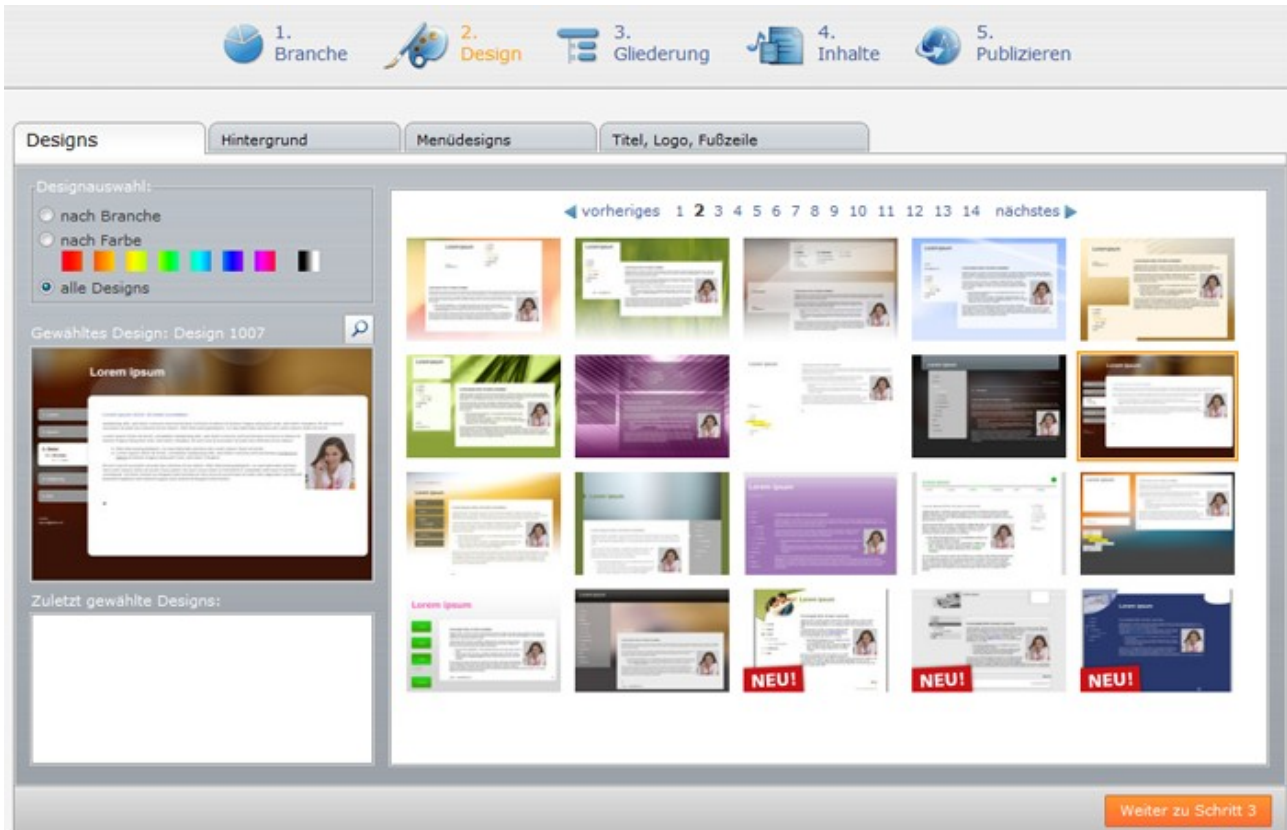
1. Branche

2. Design

3. Gliederung

4. Inhalte

5. Publizieren

Designs | Hintergrund | Menüdesigns | Titel, Logo, Fußzeile

Designauswahl:

nach Branche

nach Farbe

alle Designs

Gewähltes Design: Design 1007

Lorem ipsum

Zuletzt gewählte Designs:

vorheriges 1 2 3 4 5 6 7 8 9 10 11 12 13 14 nächstes

Lorem ipsum

Lorem ipsum

Lorem ipsum

NEU!

NEU!

NEU!

Weiter zu Schritt 3